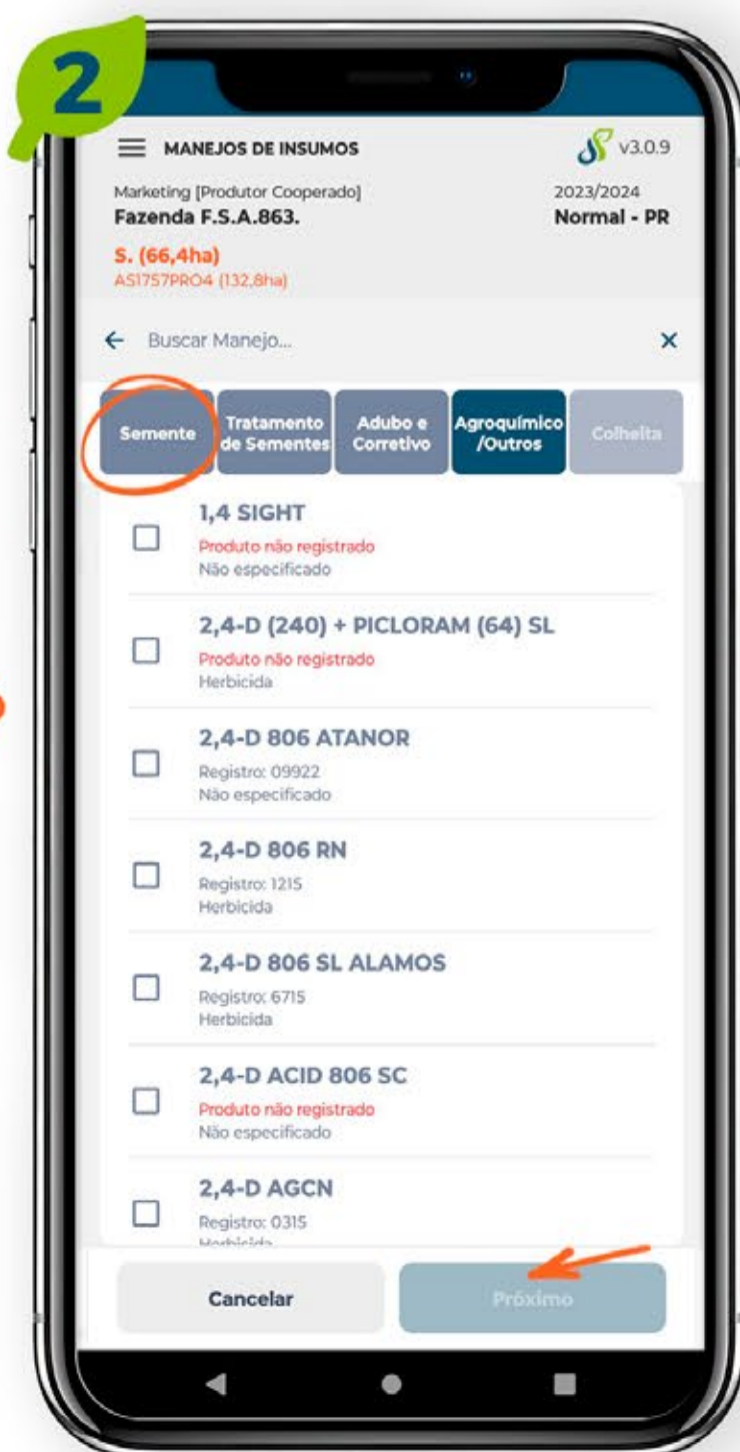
2

MANEJOS DE INSUMOS

v3.0.9

Marketing [Produtor Cooperado]
Fazenda F.S.A.863.

2023/2024
Normal - PR

S. (66,4ha)
AS1757PRO4 (132,8ha)

Buscar Manejo...

Semente | Tratamento de Sementes | Adubo e Corretivo | Agroquímico /Outros | Colheita

1,4 SIGHT
Produto não registrado
Não especificado

2,4-D (240) + PICLORAM (64) SL
Produto não registrado
Herbicida

2,4-D 806 ATANOR
Registro: 09922
Não especificado

2,4-D 806 RN
Registro: 1215
Herbicida

2,4-D 806 SL ALAMOS
Registro: 6715
Herbicida

2,4-D ACID 806 SC
Produto não registrado
Não especificado

2,4-D AGCN
Registro: 0315
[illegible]

Cancelar

Próximo